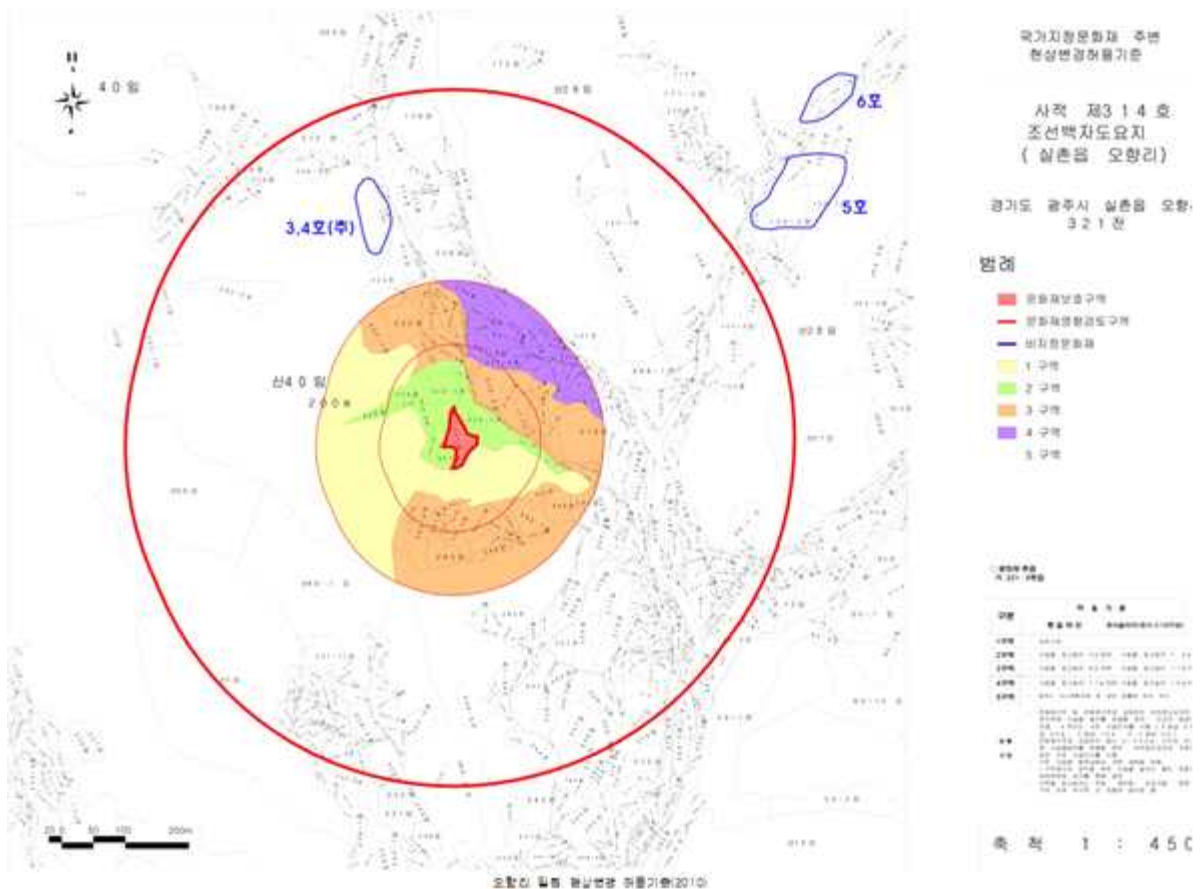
국가지정문화재 주변
현상변경허용기준

사적 제314호
조선백자도요지
( 실촌읍 오향리)

경기도 광주시 실촌읍 오향
321전

범례

문화재보호구역
문화재영향검토구역
비지정문화재
1 구역
2 구역
3 구역
4 구역
5 구역

6호

5호

3,4호(추)

40 임

산40 임
200m

축 척 1 : 450

0 25 50 100 200m

오향리 일원 현상변경 허용기준(2010)